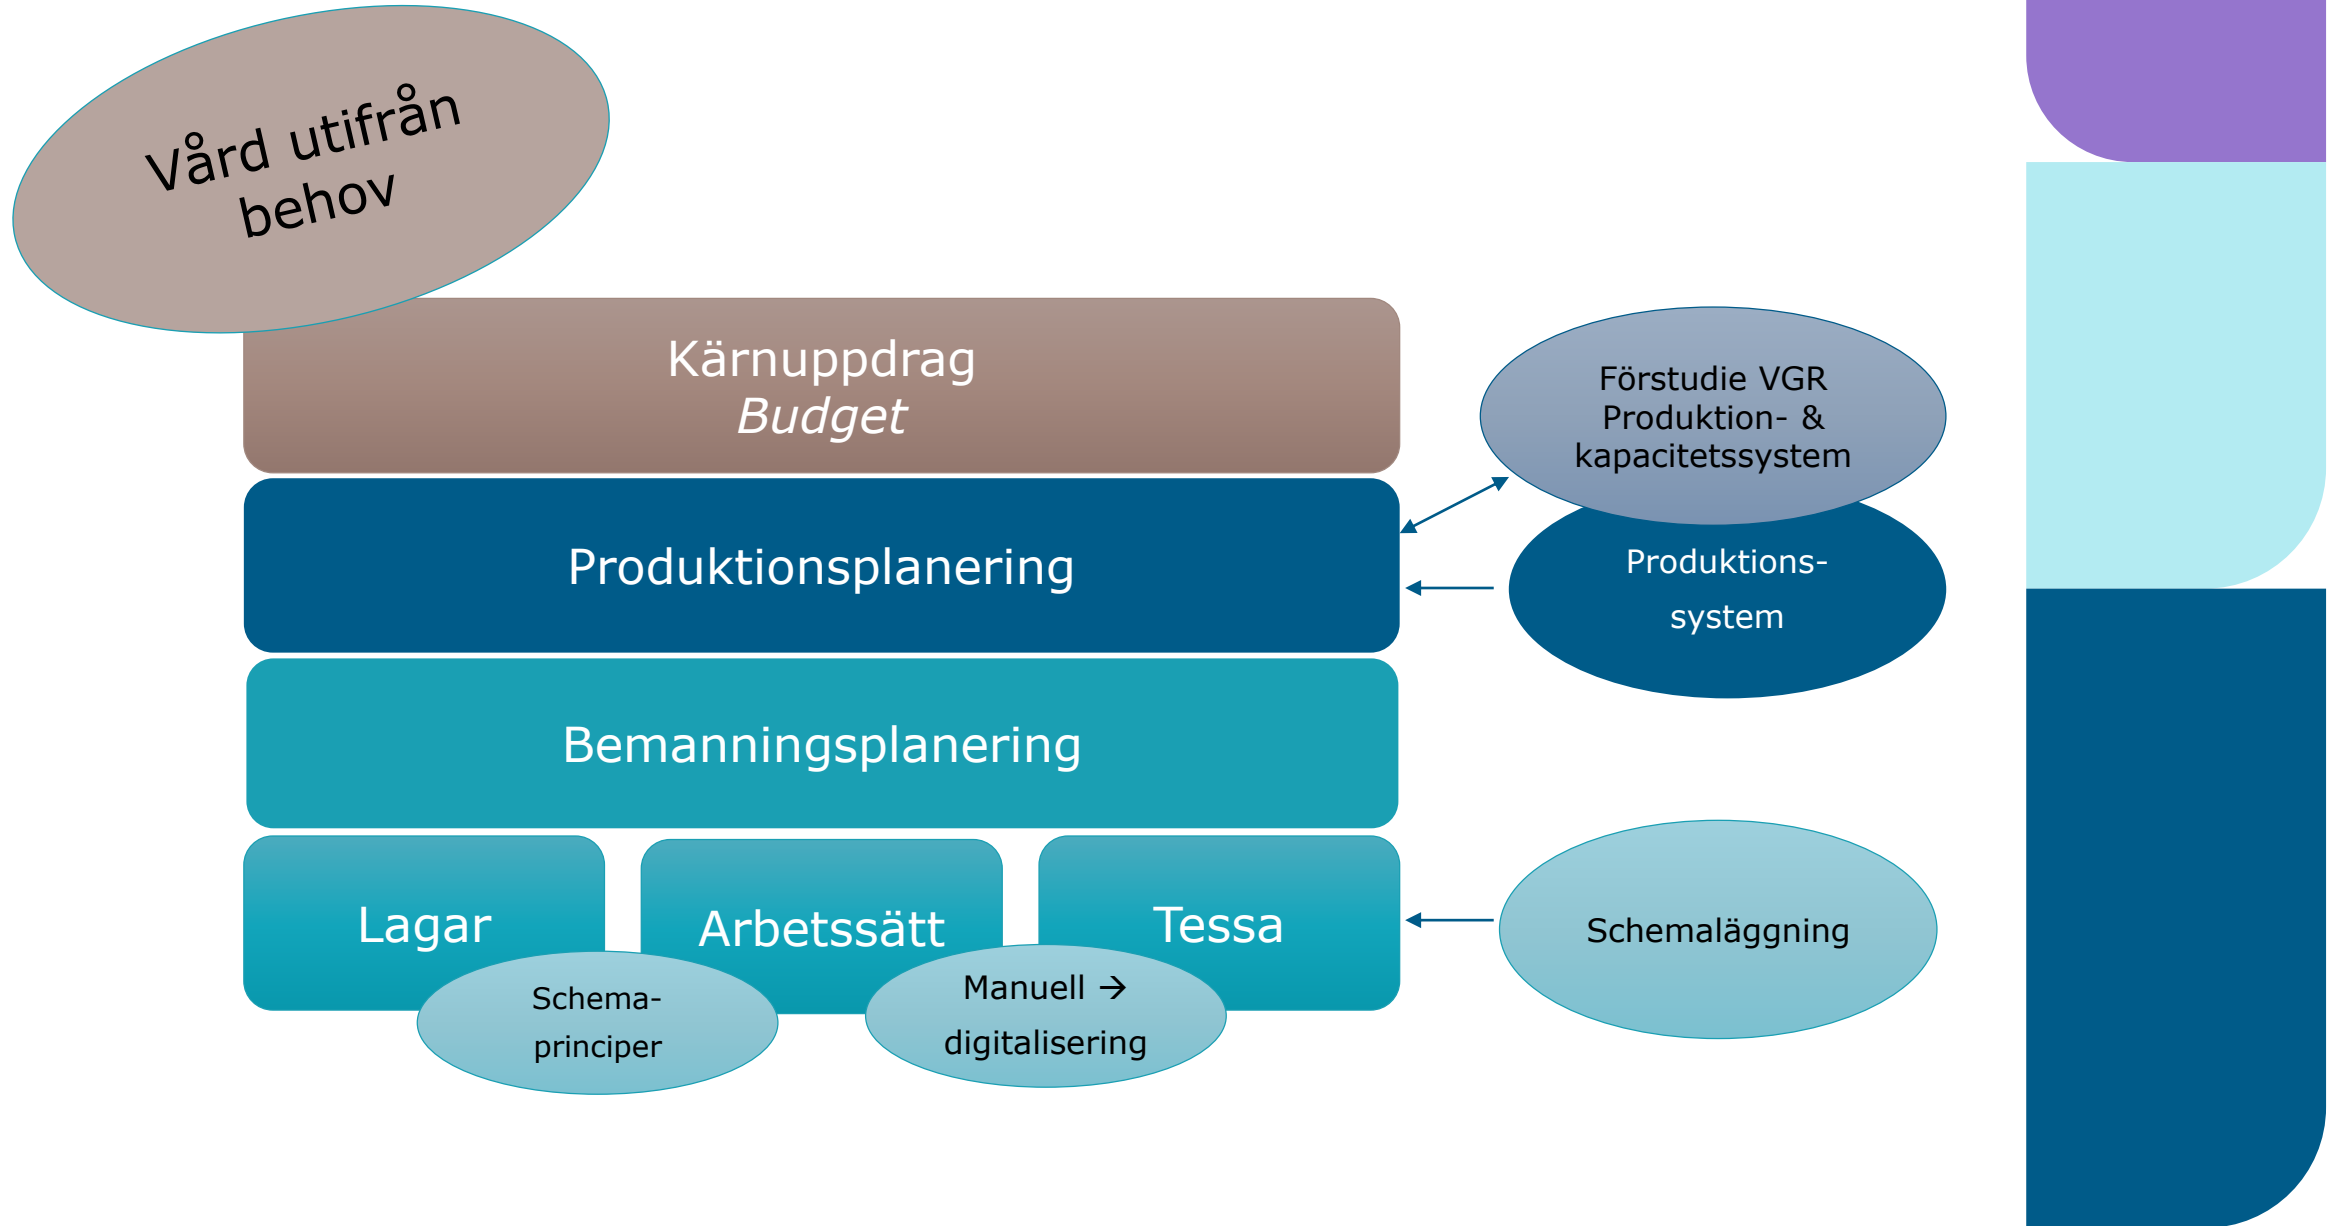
Vård utifrån behov

Kärnuppdrag
*Budget*

Förstudie VGR Produktion- & kapacitetssystem

Produktionsplanering

Produktions-system

Bemanningsplanering

Lagar

Arbetssätt

Tessa

Schemaläggning

Schema-principer

Manuell → digitalisering